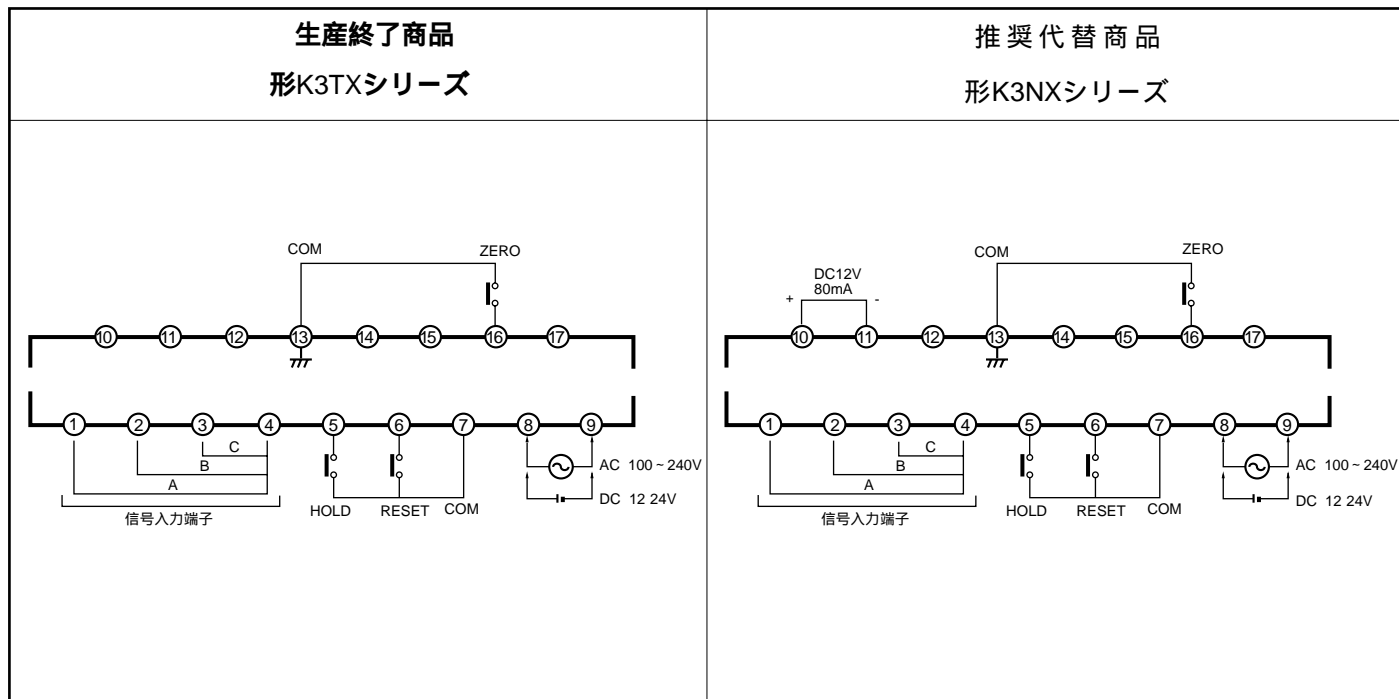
| 生産終了商品 形K3TXシリーズ | 推奨代替商品 形K3NXシリーズ |
|---|---|
| COM ZERO 10 11 12 13 14 15 16 17 1 2 3 4 5 6 7 8 9 C B A AC 100 ~ 240V DC 12 24V 信号入力端子 HOLD RESET COM | DC12V 80mA + - COM ZERO 10 11 12 13 14 15 16 17 1 2 3 4 5 6 7 8 9 C B A AC 100 ~ 240V DC 12 24V 信号入力端子 HOLD RESET COM |